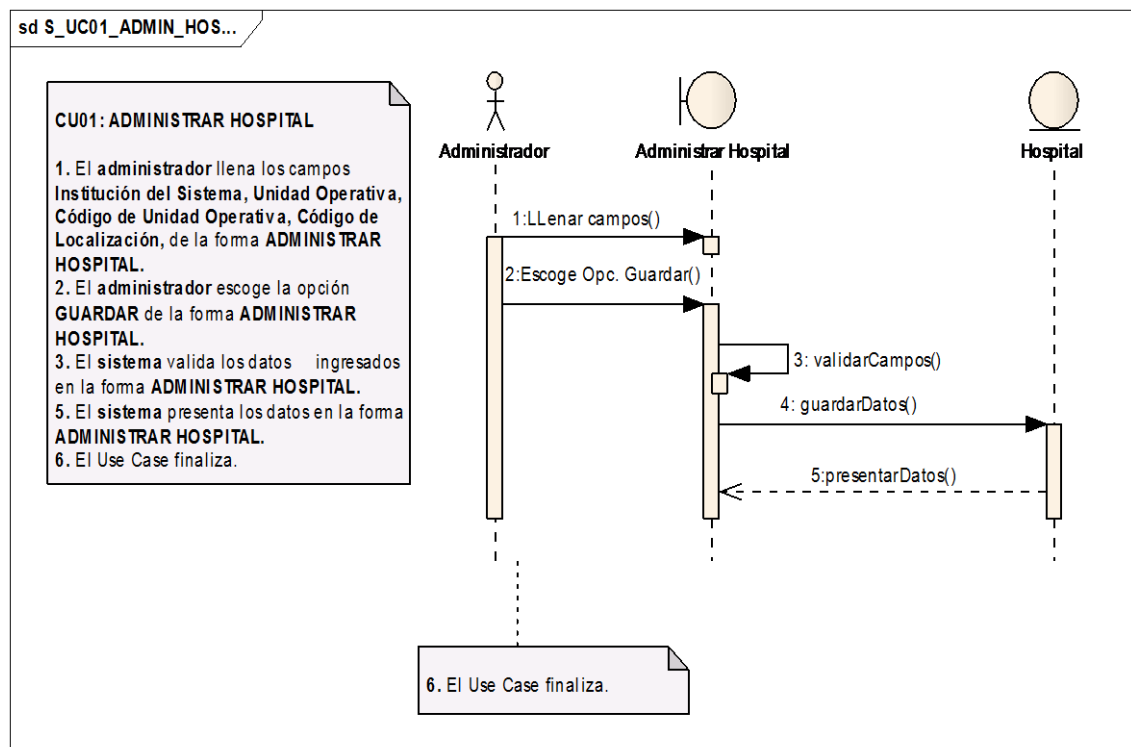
sd S_UC01_ADMIN_HOS...

CU01: ADMINISTRAR HOSPITAL

1. El administrador llena los campos Institución del Sistema, Unidad Operativa, Código de Unidad Operativa, Código de Localización, de la forma ADMINISTRAR HOSPITAL.
2. El administrador escoge la opción GUARDAR de la forma ADMINISTRAR HOSPITAL.
3. El sistema valida los datos ingresados en la forma ADMINISTRAR HOSPITAL.
5. El sistema presenta los datos en la forma ADMINISTRAR HOSPITAL.
6. El Use Case finaliza.

Administrador

Administrar Hospital

Hospital

1:LLenar campos()

2:Escoge Opc. Guardar()

3: validarCampos()

4: guardarDatos()

5:presentarDatos()

6. El Use Case finaliza.